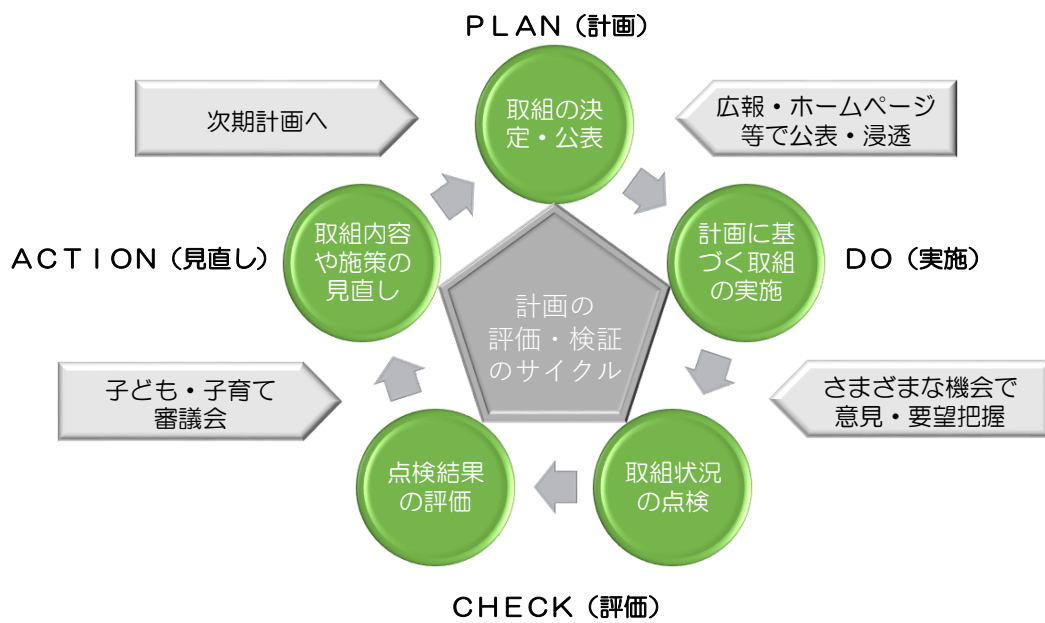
PLAN（計画）

次期計画へ

取組の決定・公表

広報・ホームページ等で公表・浸透

ACTION（見直し）

取組内容や施策の見直し

計画の評価・検証のサイクル

計画に基づく取組の実施

DO（実施）

子ども・子育て審議会

さまざまな機会で意見・要望把握

点検結果の評価

取組状況の点検

CHECK（評価）